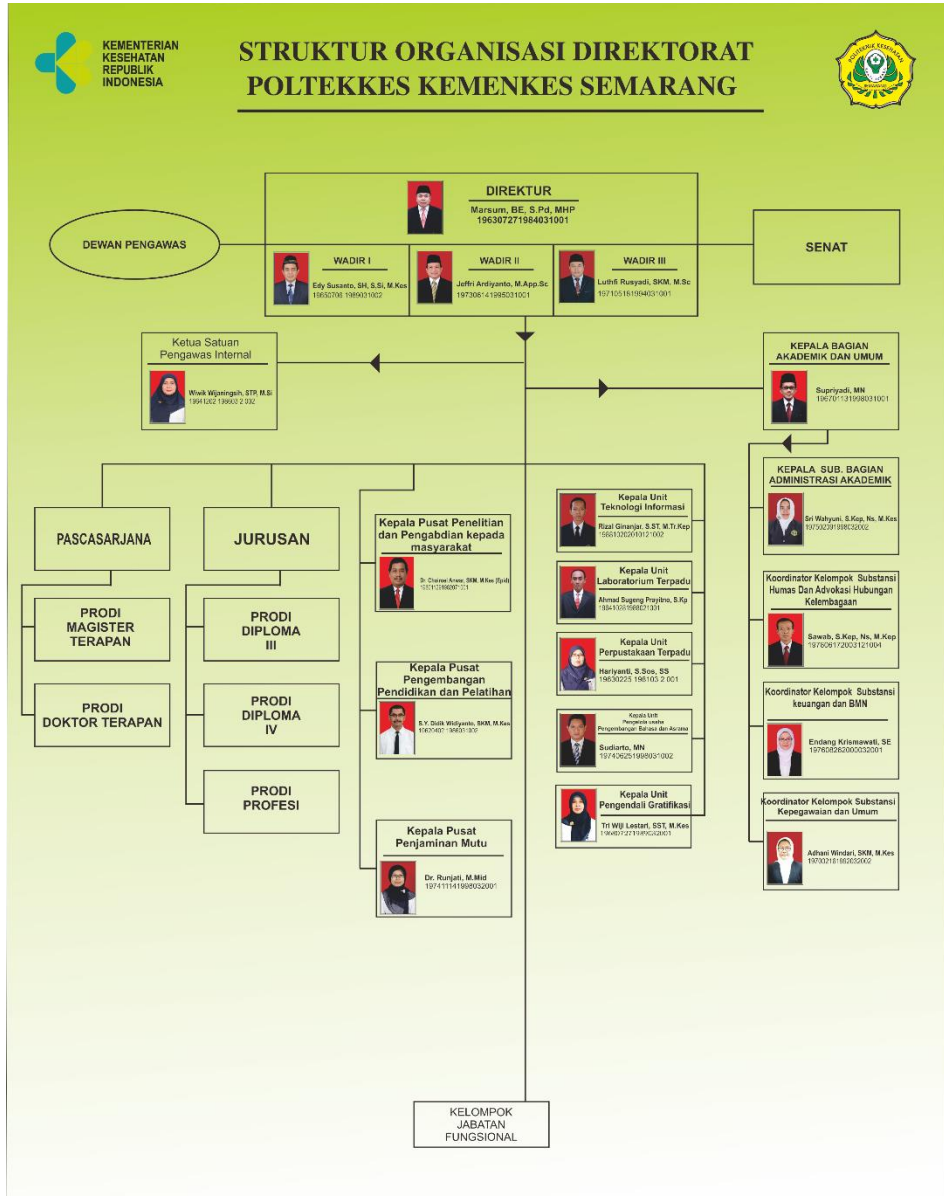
KEMENTERIAN KESEHATAN REPUBLIK INDONESIA

STRUKTUR ORGANISASI DIREKTORAT POLTEKKES KEMENKES SEMARANG

POLTEKKES KESEHATAN SEMARANG

DIREKTUR
Marsum, BE, S.Pd, MHP
196307271984031001

DEWAN PENGAWAS

SENAT

WADIR I
Edy Susanto, SH, S.Si, M.Kes
19650708 1989031002

WADIR II
Jeffri Ardiyanto, M.App.Sc
197308141995031001

WADIR III
Luthfi Rusyadi, SKM, M.Sc
197105181994031001

Ketua Satuan Pengawas Internal
Wiwik Wijaningsih, STP, M.Si
19641202 198603 2 002

KEPALA BAGIAN AKADEMIK DAN UMUM
Supriyadi, MN
196701131998031001

KEPALA SUB. BAGIAN ADMINISTRASI AKADEMIK
Sri Wahyuni, S.Kep, Ns, M.Kes
197502391998032002

Koordinator Kelompok Substansi Humas Dan Advokasi Hubungan Kelembagaan
Sawab, S.Kep, Ns, M.Kep
197606172003121004

Koordinator Kelompok Substansi keuangan dan BMN
Endang Krismawati, SE
197608282000032001

Koordinator Kelompok Substansi Kepegawaian dan Umum
Adhani Windari, SKM, M.Kes
197302181992032002

PASCASARJANA

PRODI MAGISTER TERAPAN

PRODI DOKTOR TERAPAN

JURUSAN

PRODI DIPLOMA III

PRODI DIPLOMA IV

PRODI PROFESI

Kepala Pusat Penelitian dan Pengabdian kepada masyarakat
Dr. Chairul Anwar, SKM, M.Kes (Epid)
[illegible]

Kepala Pusat Pengembangan Pendidikan dan Pelatihan
S.Y. Didik Widiyanto, SKM, M.Kes
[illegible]

Kepala Pusat Penjaminan Mutu
Dr. Runjati, M.Mid
197411141998032001

Kepala Unit Teknologi Informasi
Rizal Ginanjar, S.ST, M.Tr.Kep
198810202010121002

Kepala Unit Laboratorium Terpadu
Ahmad Sugeng Prayitno, S.Kp
19841008198821001

Kepala Unit Perpustakaan Terpadu
Hariyanti, S.Sos, SS
19630225 198103 2 001

Kepala Unit Pengelola usaha Pengembangan Bahasa dan Asrama
Sudiarto, MN
197406251998031002

Kepala Unit Pengendali Gratifikasi
Tri Wiji Lestari, SST, M.Kes
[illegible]

KELOMPOK JABATAN FUNGSIONAL